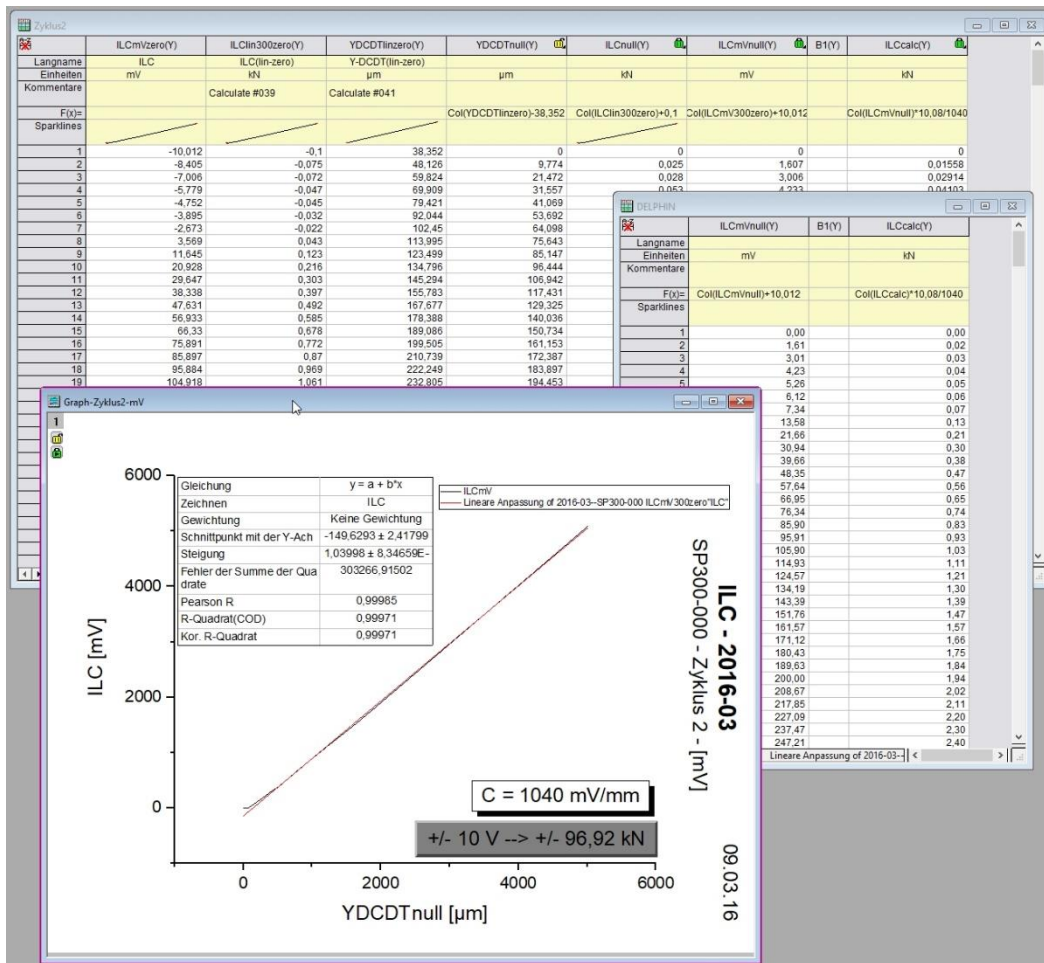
Zyklus2

| | ILCmVzero(Y) | ILClin300zero(Y) | YDCDTlinzero(Y) | YDCDTnull(Y) | ILCnull(Y) | ILCmVnull(Y) | B1(Y) | ILCcalc(Y) |
|---|---|---|---|---|---|---|---|---|
| Langname | ILC | ILC(lin-zero) | Y-DCDT(lin-zero) | | | | | |
| Einheiten | mV | kN | µm | µm | kN | mV | | kN |
| Kommentare | | Calculate #039 | Calculate #041 | | | | | |
| F(x)= | | | | Col(YDCDTlinzero)-38,352 | Col(ILClin300zero)+0,1 | Col(ILCmV300zero)+10,012 | | Col(ILCmVnull)*10,08/1040 |
| Sparklines | | | | | | | | |
| 1 | -10,012 | -0,1 | 38,352 | 0 | 0 | 0 | | 0 |
| 2 | -8,405 | -0,075 | 48,126 | 9,774 | 0,025 | 1,607 | | 0,01558 |
| 3 | -7,006 | -0,072 | 59,824 | 21,472 | 0,028 | 3,006 | | 0,02914 |
| 4 | -5,779 | -0,047 | 69,909 | 31,557 | 0,053 | 4,233 | | 0,04103 |
| 5 | -4,752 | -0,045 | 79,421 | 41,069 | | | | |
| 6 | -3,895 | -0,032 | 92,044 | 53,692 | | | | |
| 7 | -2,673 | -0,022 | 102,45 | 64,098 | | | | |
| 8 | 3,569 | 0,043 | 113,995 | 75,643 | | | | |
| 9 | 11,645 | 0,123 | 123,499 | 85,147 | | | | |
| 10 | 20,928 | 0,216 | 134,796 | 96,444 | | | | |
| 11 | 29,647 | 0,303 | 145,294 | 106,942 | | | | |
| 12 | 38,338 | 0,397 | 155,783 | 117,431 | | | | |
| 13 | 47,631 | 0,492 | 167,677 | 129,325 | | | | |
| 14 | 56,933 | 0,585 | 178,388 | 140,036 | | | | |
| 15 | 66,33 | 0,678 | 189,086 | 150,734 | | | | |
| 16 | 75,891 | 0,772 | 199,505 | 161,153 | | | | |
| 17 | 85,897 | 0,87 | 210,739 | 172,387 | | | | |
| 18 | 95,884 | 0,969 | 222,249 | 183,897 | | | | |
| 19 | 104,918 | 1,061 | 232,805 | 194,453 | | | | |

DELPHIN

| | ILCmVnull(Y) | B1(Y) | ILCcalc(Y) |
|---|---|---|---|
| Langname | | | |
| Einheiten | mV | | kN |
| Kommentare | | | |
| F(x)= | Col(ILCmVnull)+10,012 | | Col(ILCcalc)*10,08/1040 |
| Sparklines | | | |
| 1 | 0,00 | | 0,00 |
| 2 | 1,61 | | 0,02 |
| 3 | 3,01 | | 0,03 |
| 4 | 4,23 | | 0,04 |
| 5 | 5,26 | | 0,05 |
| | 6,12 | | 0,06 |
| | 7,34 | | 0,07 |
| | 13,58 | | 0,13 |
| | 21,66 | | 0,21 |
| | 30,94 | | 0,30 |
| | 39,66 | | 0,38 |
| | 48,35 | | 0,47 |
| | 57,64 | | 0,56 |
| | 66,95 | | 0,65 |
| | 76,34 | | 0,74 |
| | 85,90 | | 0,83 |
| | 95,91 | | 0,93 |
| | 105,90 | | 1,03 |
| | 114,93 | | 1,11 |
| | 124,57 | | 1,21 |
| | 134,19 | | 1,30 |
| | 143,39 | | 1,39 |
| | 151,76 | | 1,47 |
| | 161,57 | | 1,57 |
| | 171,12 | | 1,66 |
| | 180,43 | | 1,75 |
| | 189,63 | | 1,84 |
| | 200,00 | | 1,94 |
| | 208,67 | | 2,02 |
| | 217,85 | | 2,11 |
| | 227,09 | | 2,20 |
| | 237,47 | | 2,30 |
| | 247,21 | | 2,40 |

Lineare Anpassung of 2016-03-

Graph-Zyklus2-mV

1

| Gleichung | y = a + b*x |
|---|---|
| Zeichnen | ILC |
| Gewichtung | Keine Gewichtung |
| Schnittpunkt mit der Y-Ach | -149,6293 ± 2,41799 |
| Steigung | 1,03998 ± 8,34659E- |
| Fehler der Summe der Quadrate | 303266,91502 |
| Pearson R | 0,99985 |
| R-Quadrat(COD) | 0,99971 |
| Kor. R-Quadrat | 0,99971 |

ILCmV
Lineare Anpassung of 2016-03--SP300-000 ILCmV300zero"ILC"

6000
4000
2000
0
ILC [mV]
0
2000
4000
6000
YDCDTnull [µm]

C = 1040 mV/mm
+/- 10 V --> +/- 96,92 kN

ILC - 2016-03
SP300-000 - Zyklus 2 - [mV]
09.03.16